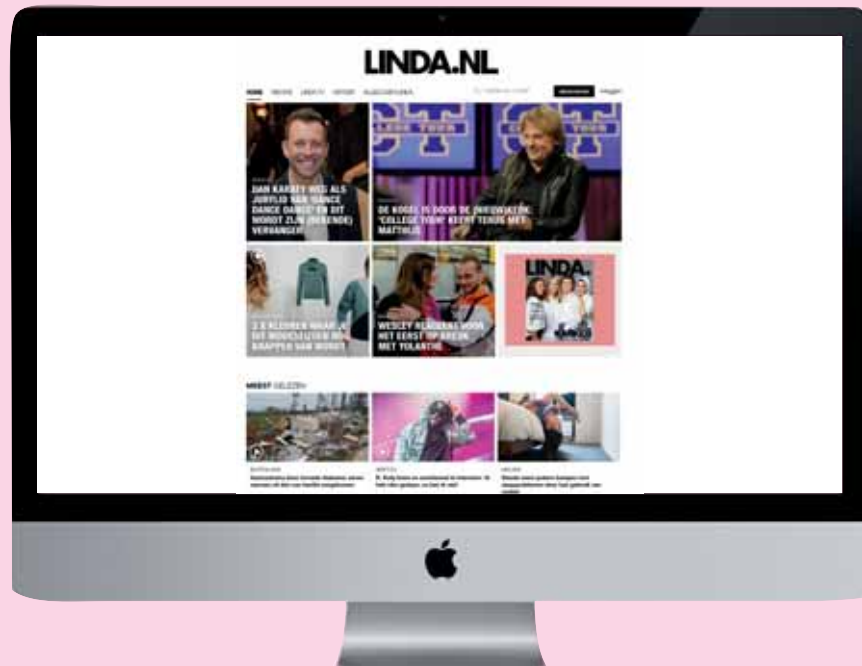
LINDA.NL

HOME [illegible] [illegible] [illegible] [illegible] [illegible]

DAN KARATY WEG ALS JURYLID VAN 'DANCE DANCE DANCE' EN DIT MOROT ZIJN (BEKENDE) VERVANGER

DE KOGEL IS DOOR DE (NIEUWE) KERK: 'COLLEGE TOUR' KEERT TERUG MET MATTHIJS

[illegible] KLEDING WAAR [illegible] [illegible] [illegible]

WESLEY SNEIJDER VOOR HET EERST OP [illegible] MET YOLANTHE

LINDA.

MEEST GELEZEN

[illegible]

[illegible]

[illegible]